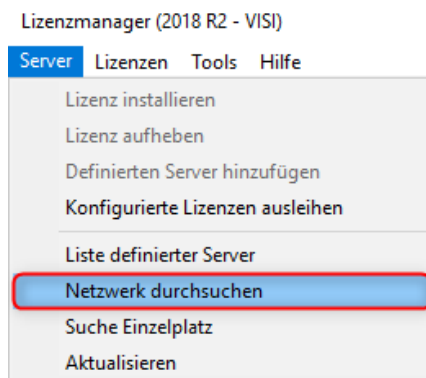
Lizenzmanager (2018 R2 - VISI)

Server Lizenzen Tools Hilfe

Lizenz installieren
Lizenz aufheben
Definierten Server hinzufügen
Konfigurierte Lizenzen ausleihen
Liste definierter Server
Netzwerk durchsuchen
Suche Einzelplatz
Aktualisieren